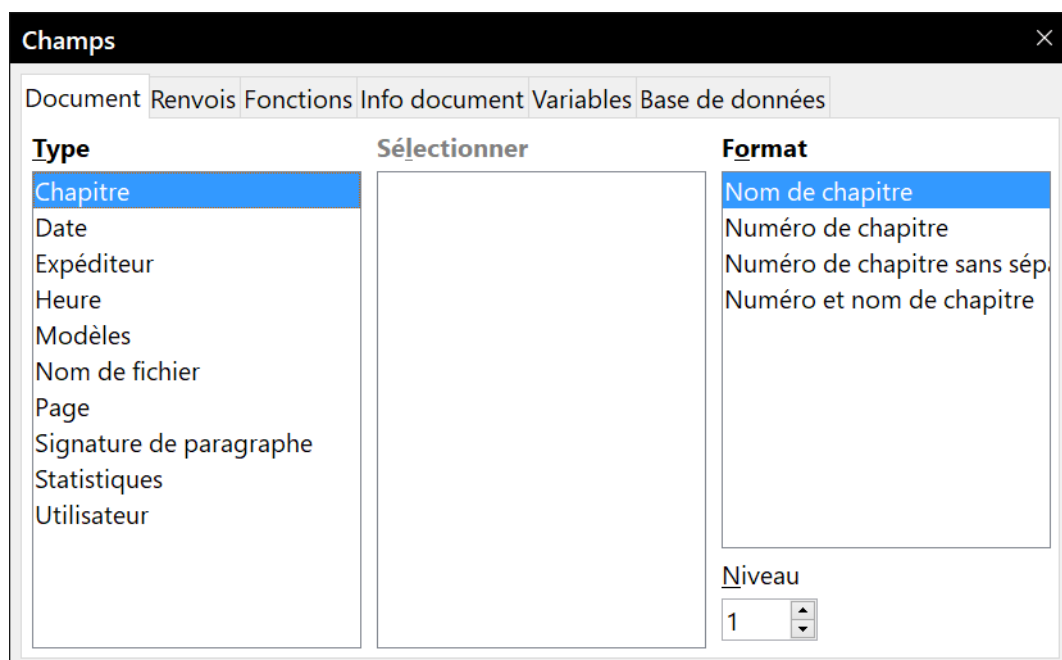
Champs

Document Renvois Fonctions Info document Variables Base de données

Type

Chapitre
Date
Expéditeur
Heure
Modèles
Nom de fichier
Page
Signature de paragraphe
Statistiques
Utilisateur

Sélectionner

Format

Nom de chapitre
Numéro de chapitre
Numéro de chapitre sans sép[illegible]
Numéro et nom de chapitre

Niveau

1